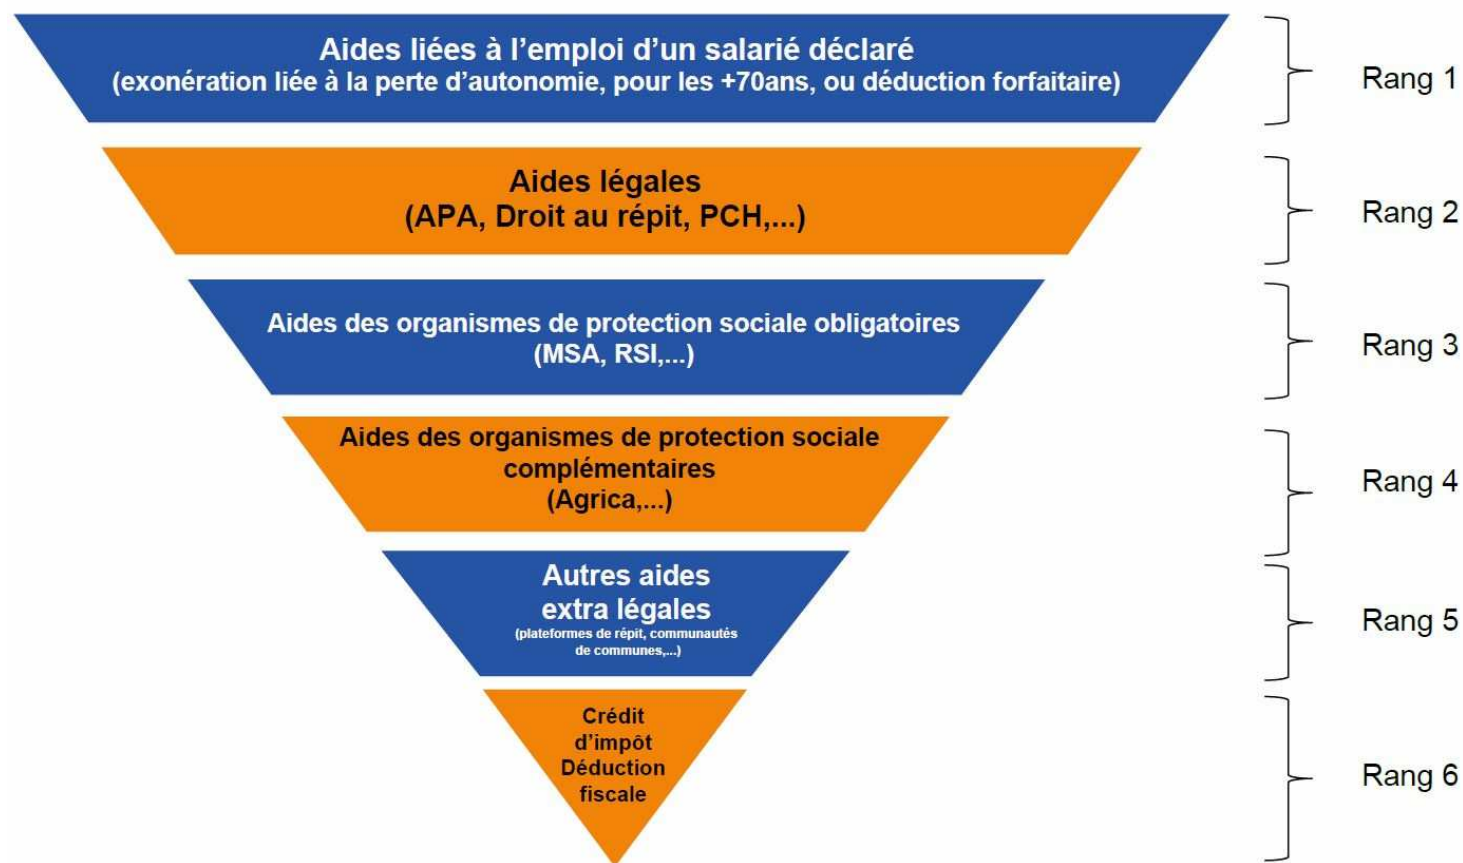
Aides liées à l'emploi d'un salarié déclaré
(exonération liée à la perte d'autonomie, pour les +70ans, ou déduction forfaitaire)

Rang 1

Aides légales
(APA, Droit au répit, PCH,...)

Rang 2

Aides des organismes de protection sociale obligatoires
(MSA, RSI,...)

Rang 3

Aides des organismes de protection sociale complémentaires
(Agrica,...)

Rang 4

Autres aides extra légales
(plateformes de répit, communautés de communes,...)

Rang 5

Crédit d'impôt
Déduction fiscale

Rang 6